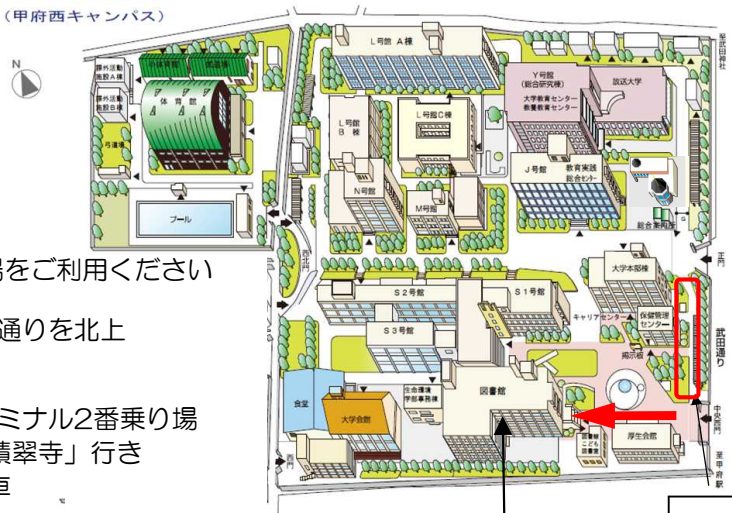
（甲府西キャンパス）

N

L号館 A棟

課外活動施設A棟

体育館

弓道場

プール

L号館B棟

L号館C棟

N号館

M号館

Y号館（総合研究棟）

放送大学

大学教育センター 教職教育センター

J号館

教育実践総合センター

総合案内所

大学本部棟

S2号館

S1号館

S3号館

キャリアセンター

保健管理センター

掲示板

食堂

大学会館

生命環境学部事務棟

図書館

こども図書館

厚生会館

西門

中央西門

北門

武田通り

至武田神社

至甲府駅

場をご利用ください

通りを北上

ミナル2番乗り場

積翠寺」行き

車